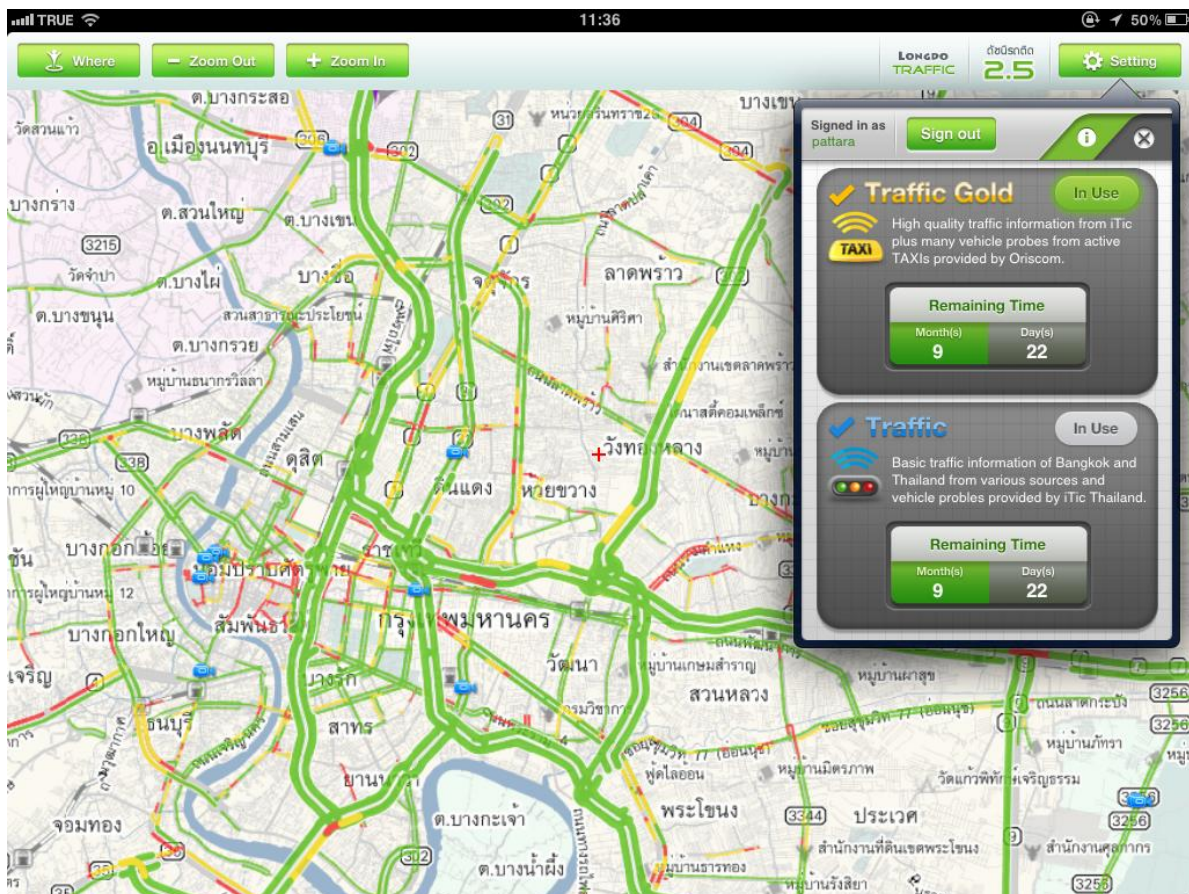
TRUE 11:36 50%

Where
Zoom Out
Zoom In
LONGDO TRAFFIC
ดัชนีรถติด 2.5
Setting

Signed in as pattara
Sign out

Traffic Gold
In Use
High quality traffic information from iTic plus many vehicle probes from active TAXIs provided by Oriscom.
TAXI
Remaining Time
Month(s) 9
Day(s) 22

Traffic
In Use
Basic traffic information of Bangkok and Thailand from various sources and vehicle probles provided by iTic Thailand.
Remaining Time
Month(s) 9
Day(s) 22

ต.บางกระสอ
วัดสวนแก้ว
อ.เมืองนนทบุรี
บางกร่าง
ต.สวนใหญ่
ต.บางเขน
3215
วัดจำปา
ต.บางไผ่
บางซื่อ
จตุจักร
ลาดพร้าว
ต.บางขนุน
ต.บางกรวย
หมู่บ้านศิริศา
หมู่บ้านธนากรวิลล่า
บางพลัด
ดุสิต
วังทองหลาง
ดินแดง
ห้วยขวาง
บางกอกน้อย
บางกอกใหญ่
สัมพันธวงศ์
กรุงเทพมหานคร
วัฒนา
สวนหลวง
เจริญ
ธนบุรี
บางรัก
สาทร
ยานนาวา
พระโขนง
ประเวศ
จอมทอง
ต.บางกะเจ้า
ต.บางน้ำผึ้ง
หมู่บ้านเกษมสำราญ
หมู่บ้านภัทรา
หมู่บ้านมิตรภาพ
สำนักงานที่ดินเขตพระโขนง
สำนักงานศุลกากร
3256
3344
302
31
338
35